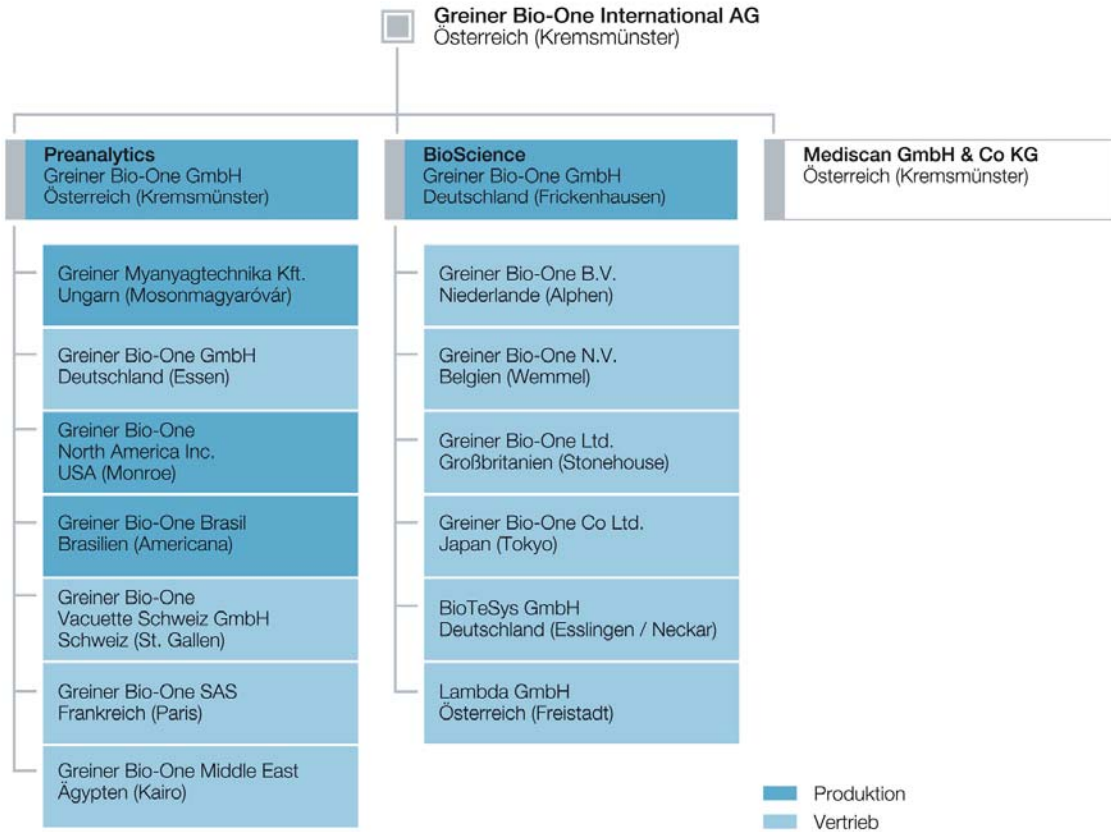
Greiner Bio-One International AG
Österreich (Kremsmünster)

Preanalytics
Greiner Bio-One GmbH
Österreich (Kremsmünster)

BioScience
Greiner Bio-One GmbH
Deutschland (Frickenhausen)

Mediscan GmbH & Co KG
Österreich (Kremsmünster)

Greiner Myanyagtechnika Kft.
Ungarn (Mosonmagyaróvár)

Greiner Bio-One GmbH
Deutschland (Essen)

Greiner Bio-One
North America Inc.
USA (Monroe)

Greiner Bio-One Brasil
Brasilien (Americana)

Greiner Bio-One
Vacuette Schweiz GmbH
Schweiz (St. Gallen)

Greiner Bio-One SAS
Frankreich (Paris)

Greiner Bio-One Middle East
Ägypten (Kairo)

Greiner Bio-One B.V.
Niederlande (Alphen)

Greiner Bio-One N.V.
Belgien (Wemmel)

Greiner Bio-One Ltd.
Großbritanien (Stonehouse)

Greiner Bio-One Co Ltd.
Japan (Tokyo)

BioTeSys GmbH
Deutschland (Esslingen / Neckar)

Lambda GmbH
Österreich (Freistadt)

Produktion
Vertrieb